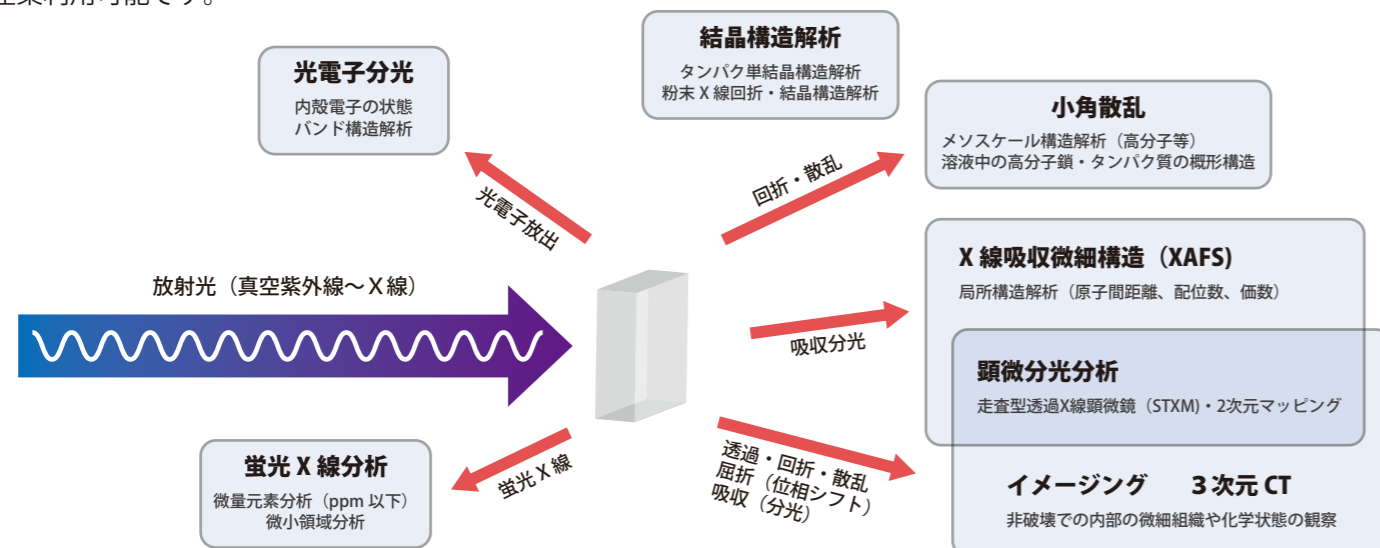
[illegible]業利用可能です。

結晶構造解析
タンパク単結晶構造解析
粉末 X 線回折・結晶構造解析

光電子分光
内殻電子の状態
バンド構造解析

小角散乱
メソスケール構造解析（高分子等）
溶液中の高分子鎖・タンパク質の概形構造

光電子放出

回折・散乱

X 線吸収微細構造（XAFS）
局所構造解析（原子間距離、配位数、価数）

放射光（真空紫外線～X 線）

吸収分光

顕微分光分析
走査型透過X線顕微鏡（STXM）・2次元マッピング

蛍光 X 線分析
微量元素分析（ppm 以下）
微小領域分析

蛍光 X 線

透過・回折・散乱
屈折（位相シフト）
吸収（分光）

イメージング　3 次元 CT
非破壊での内部の微細組織や化学状態の観察